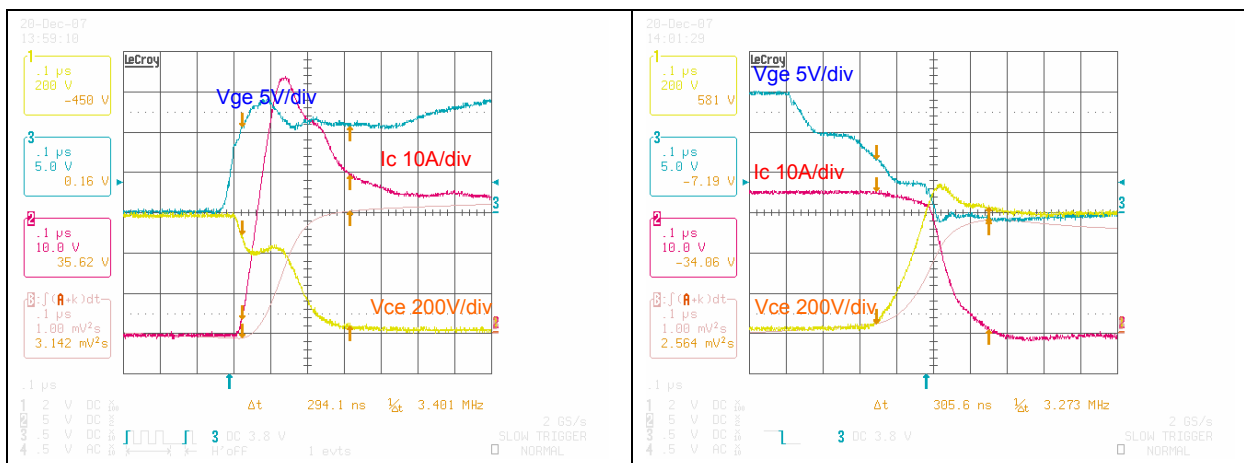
20-Dec-07
13:59:10

1
.1 μs
200 V
-450 V

3
.1 μs
5.0 V
0.16 V

2
.1 μs
10.0 V
35.62 V

B: ∫(A*k)dt
.1 μs
1.00 mV²s
3.142 mV²s

.1 μs

LeCroy

Vge 5V/div

Ic 10A/div

Vce 200V/div

Δt 294.1 ns 1/Δt 3.401 MHz

1 2 V DC
2 5 V DC
3 .5 V DC
4 .5 V AC

3 DC 3.8 V
H'off 1 evts

2 GS/s
SLOW TRIGGER
NORMAL

20-Dec-07
14:01:29

1
.1 μs
200 V
581 V

3
.1 μs
5.0 V
-7.19 V

2
.1 μs
10.0 V
-34.06 V

B: ∫(A*k)dt
.1 μs
1.00 mV²s
2.564 mV²s

.1 μs

LeCroy

Vge 5V/div

Ic 10A/div

Vce 200V/div

Δt 305.6 ns 1/Δt 3.273 MHz

1 2 V DC
2 5 V DC
3 .5 V DC
4 .5 V AC

3 DC 3.8 V

2 GS/s
SLOW TRIGGER
NORMAL